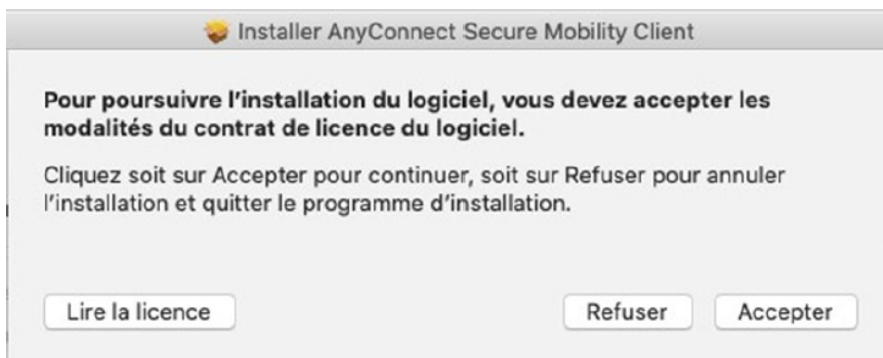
Installer AnyConnect Secure Mobility Client

Pour poursuivre l'installation du logiciel, vous devez accepter les modalités du contrat de licence du logiciel.

Cliquez soit sur Accepter pour continuer, soit sur Refuser pour annuler l'installation et quitter le programme d'installation.

Lire la licence

Refuser

Accepter